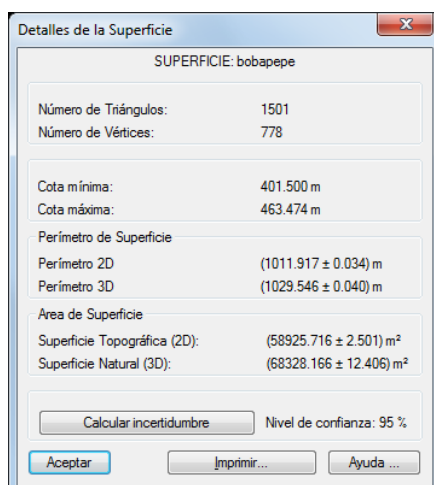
Detalles de la Superficie

SUPERFICIE: bobapepe

Número de Triángulos: 1501
Número de Vértices: 778

Cota mínima: 401.500 m
Cota máxima: 463.474 m

Perímetro de Superficie
Perímetro 2D (1011.917 ± 0.034) m
Perímetro 3D (1029.546 ± 0.040) m

Area de Superficie
Superficie Topográfica (2D): (58925.716 ± 2.501) m²
Superficie Natural (3D): (68328.166 ± 12.406) m²

Calcular incertidumbre
Nivel de confianza: 95 %

Aceptar
Imprimir...
Ayuda ...